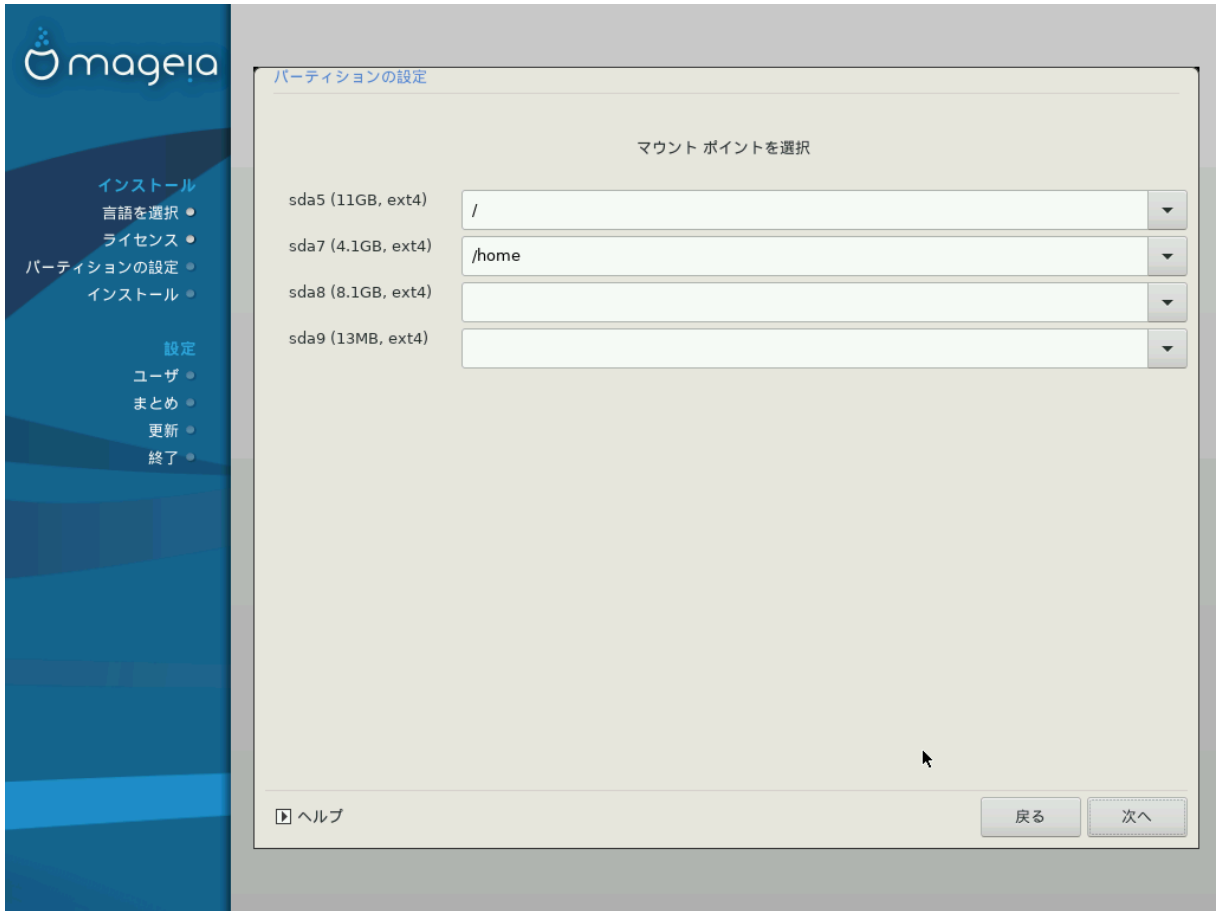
mageia

インストール
言語を選択
ライセンス
パーティションの設定
インストール

設定
ユーザ
まとめ
更新
終了

パーティションの設定

マウント ポイントを選択

sda5 (11GB, ext4)
/
sda7 (4.1GB, ext4)
/home
sda8 (8.1GB, ext4)
sda9 (13MB, ext4)

ヘルプ
戻る
次へ